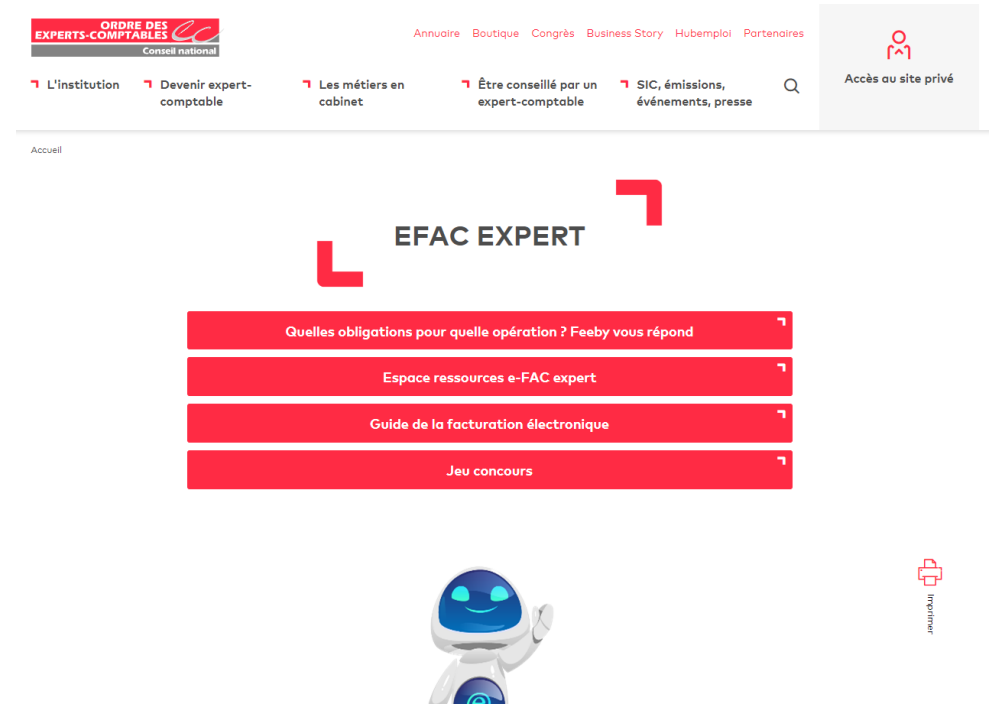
ORDRE DES EXPERTS-COMPTABLES
Conseil national

Annuaire Boutique Congrès Business Story Hubemploi Partenaires

Accès au site privé

L'institution
Devenir expert-comptable
Les métiers en cabinet
Être conseillé par un expert-comptable
SIC, émissions, événements, presse

Accueil

EFAC EXPERT

Quelles obligations pour quelle opération ? Feeby vous répond

Espace ressources e-FAC expert

Guide de la facturation électronique

Jeu concours

Imprimer